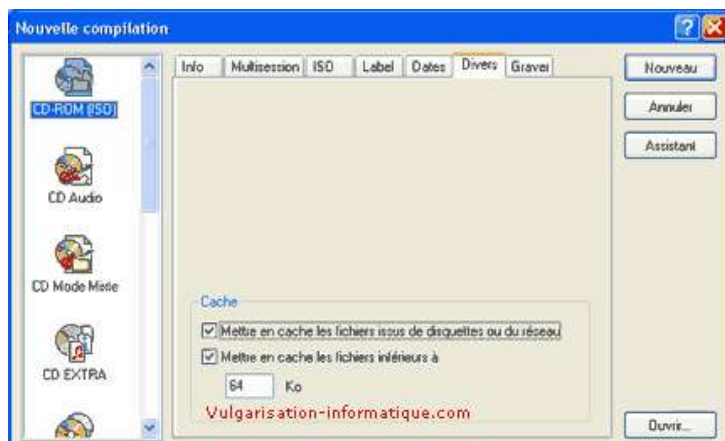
Nouvelle compilation

CD-ROM (ISO)

CD Audio

CD Mode Mixte

CD EXTRA

Info | Multisession | ISO | Label | Dates | Divers | Graver

Cache

☑ Mettre en cache les fichiers issus de disquettes ou du réseau

☑ Mettre en cache les fichiers inférieurs à

64 Ko

Vulgarisation-informatique.com

Nouveau

Annuler

Assistant

Ouvrir...